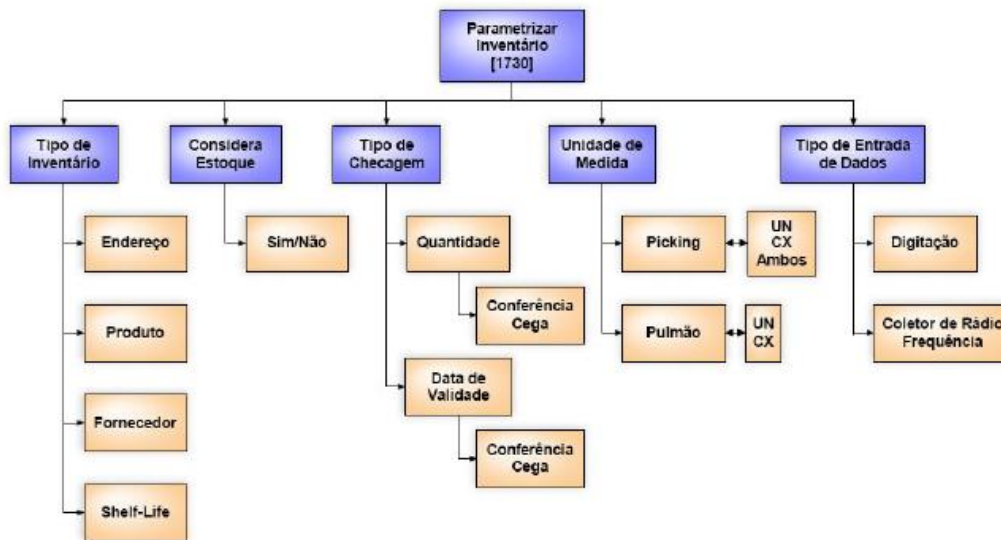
Parametrizar Inventário [1730]

Tipo de Inventário

Endereço

Produto

Fornecedor

Shelf-Life

Considera Estoque

Sim/Não

Tipo de Checagem

Quantidade

Conferência Cega

Data de Validade

Conferência Cega

Unidade de Medida

Picking

UN CX Ambos

Pulmão

UN CX

Tipo de Entrada de Dados

Digitação

Coletor de Rádio Frequência